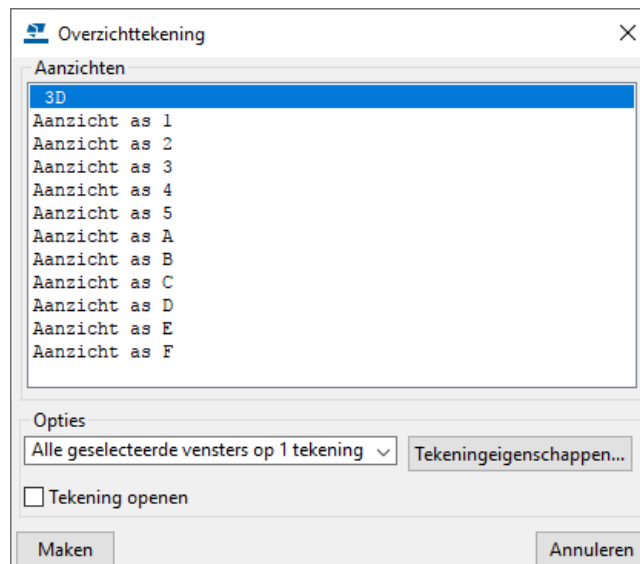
Overzichttekening

Aanzichten

3D
Aanzicht as 1
Aanzicht as 2
Aanzicht as 3
Aanzicht as 4
Aanzicht as 5
Aanzicht as A
Aanzicht as B
Aanzicht as C
Aanzicht as D
Aanzicht as E
Aanzicht as F

Opties

Alle geselecteerde vensters op 1 tekening

Tekeningeigenschappen...

Tekening openen

Maken

Annuleren